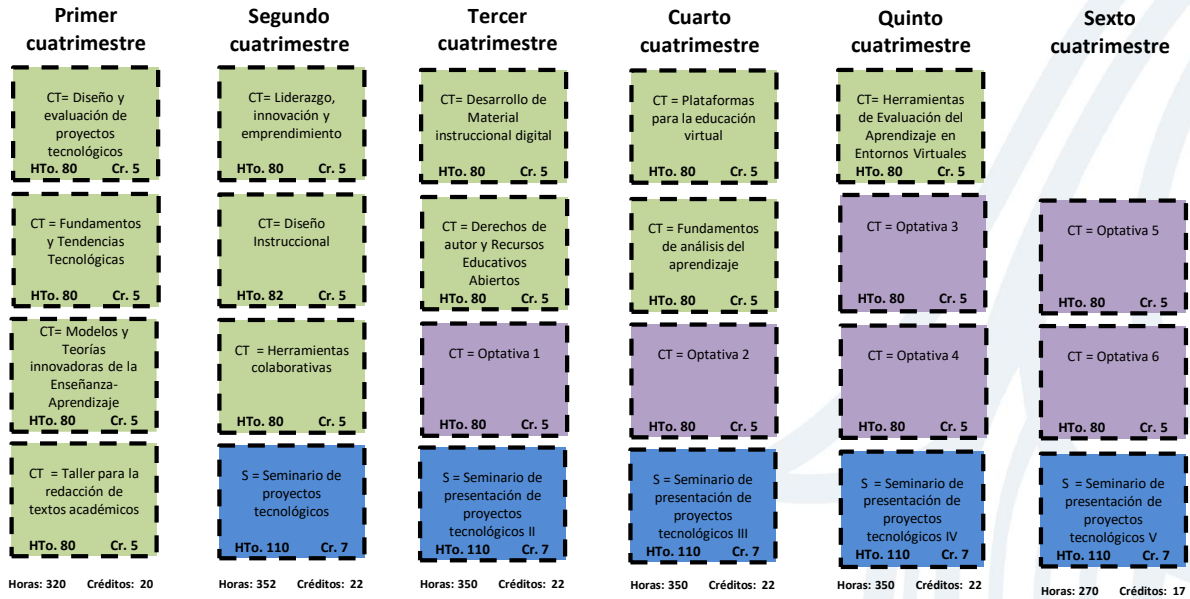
Primer cuatrimestre

CT= Diseño y evaluación de proyectos tecnológicos
HTo. 80 Cr. 5

CT = Fundamentos y Tendencias Tecnológicas
HTo. 80 Cr. 5

CT= Modelos y Teorías innovadoras de la Enseñanza-Aprendizaje
HTo. 80 Cr. 5

CT = Taller para la redacción de textos académicos
HTo. 80 Cr. 5

Horas: 320 Créditos: 20

Segundo cuatrimestre

CT= Liderazgo, innovación y emprendimiento
HTo. 80 Cr. 5

CT= Diseño Instruccional
HTo. 82 Cr. 5

CT = Herramientas colaborativas
HTo. 80 Cr. 5

S = Seminario de proyectos tecnológicos
HTo. 110 Cr. 7

Horas: 352 Créditos: 22

Tercer cuatrimestre

CT= Desarrollo de Material instruccional digital
HTo. 80 Cr. 5

CT = Derechos de autor y Recursos Educativos Abiertos
HTo. 80 Cr. 5

CT = Optativa 1
HTo. 80 Cr. 5

S = Seminario de presentación de proyectos tecnológicos II
HTo. 110 Cr. 7

Horas: 350 Créditos: 22

Cuarto cuatrimestre

CT = Plataformas para la educación virtual
HTo. 80 Cr. 5

CT = Fundamentos de análisis del aprendizaje
HTo. 80 Cr. 5

CT = Optativa 2
HTo. 80 Cr. 5

S = Seminario de presentación de proyectos tecnológicos III
HTo. 110 Cr. 7

Horas: 350 Créditos: 22

Quinto cuatrimestre

CT= Herramientas de Evaluación del Aprendizaje en Entornos Virtuales
HTo. 80 Cr. 5

CT = Optativa 3
HTo. 80 Cr. 5

CT = Optativa 4
HTo. 80 Cr. 5

S = Seminario de presentación de proyectos tecnológicos IV
HTo. 110 Cr. 7

Horas: 350 Créditos: 22

Sexto cuatrimestre

CT = Optativa 5
HTo. 80 Cr. 5

CT = Optativa 6
HTo. 80 Cr. 5

S = Seminario de presentación de proyectos tecnológicos V
HTo. 110 Cr. 7

Horas: 270 Créditos: 17